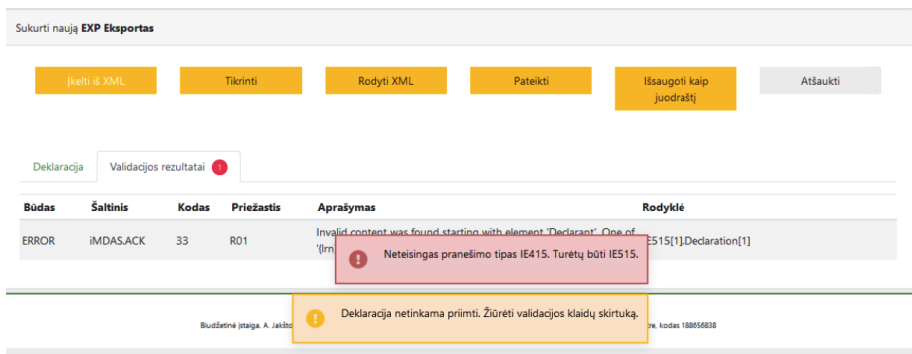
Sukurti naują **EXP Eksportas**

Įkelti iš XML | Tikrinti | Rodyti XML | Pateikti | Išsaugoti kaip juodraštį | Atšaukti

Deklaracija | Validacijos rezultatai 1

| Būdas | Šaltinis | Kodas | Priežastis | Aprašymas | Rodyklė |
|---|---|---|---|---|---|
| ERROR | iMDAS.ACK | 33 | R01 | Invalid content was found starting with element 'Declarant'. One of '{Irn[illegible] | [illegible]E515[1].Declaration[1] |

Neteisingas pranešimo tipas IE415. Turėtų būti IE515.

Deklaracija netinkama priimti. Žiūrėti validacijos klaidų skirtuką.

Biudžetinė įstaiga. A. Jakšto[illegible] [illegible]re, kodas 188656838